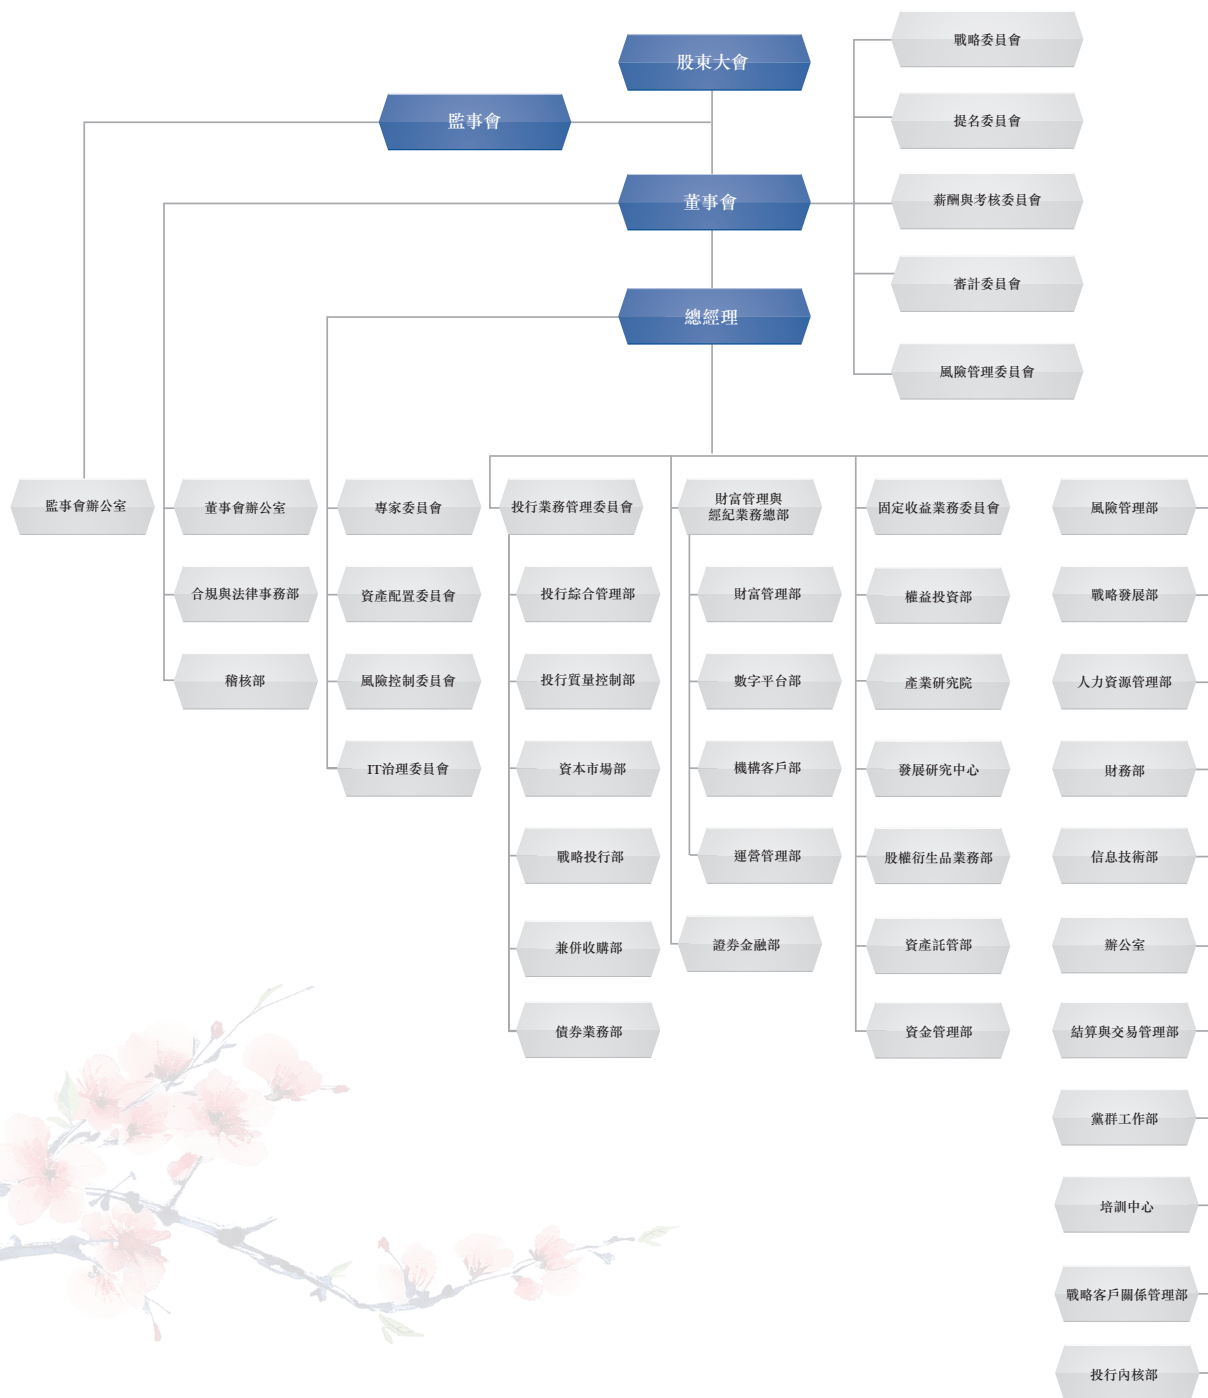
股東大會

監事會

董事會

總經理

戰略委員會

提名委員會

薪酬與考核委員會

審計委員會

風險管理委員會

監事會辦公室

董事會辦公室

合規與法律事務部

稽核部

專家委員會

資產配置委員會

風險控制委員會

IT治理委員會

投行業務管理委員會

投行綜合管理部

投行質量控制部

資本市場部

戰略投行部

兼併收購部

債券業務部

財富管理與經紀業務總部

財富管理部

數字平台部

機構客戶部

運營管理部

證券金融部

固定收益業務委員會

權益投資部

產業研究院

發展研究中心

股權衍生品業務部

資產託管部

資金管理部

風險管理部

戰略發展部

人力資源管理部

財務部

信息技術部

辦公室

結算與交易管理部

黨群工作部

培訓中心

戰略客戶關係管理部

投行內核部